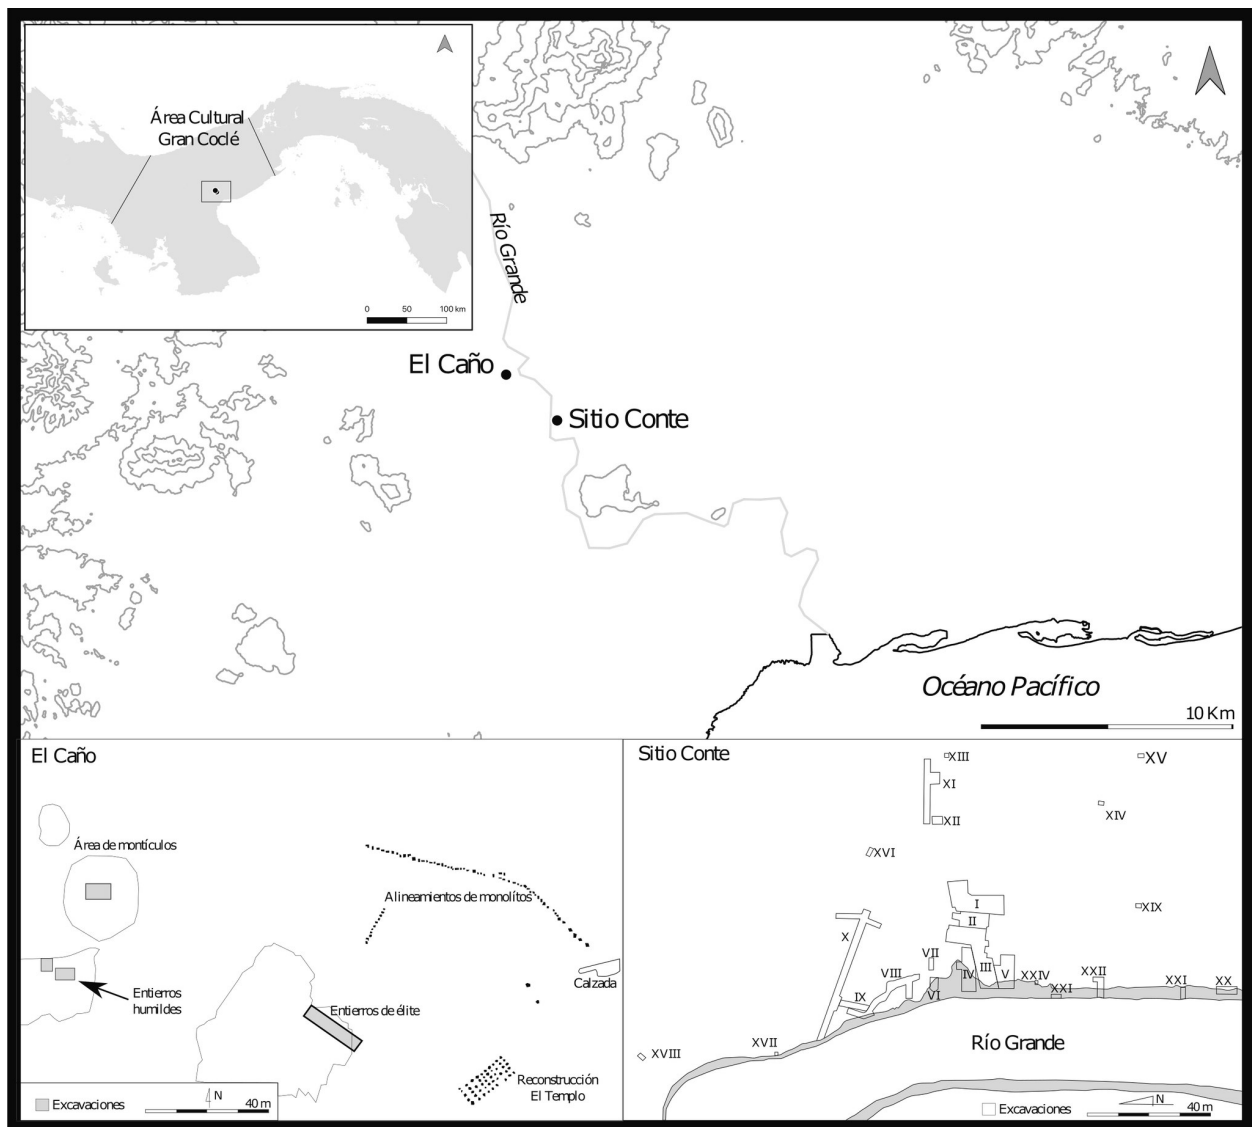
Área Cultural Gran Coclé

0 50 100 km

Río Grande

El Caño

Sitio Conte

Océano Pacífico

10 Km

El Caño

Área de montículos

Alineamientos de monolítos

Calzada

Entierros humildes

Entierros de élite

Reconstrucción El Templo

Excavaciones

N

40 m

Sitio Conte

XIII

XV

XI

XII

XIV

XVI

XIX

I

II

X

VII

VIII

IV

III

V

XXIV

XXII

XXI

XX

IX

VI

XXI

XVII

XVIII

Río Grande

Excavaciones

N

40 m